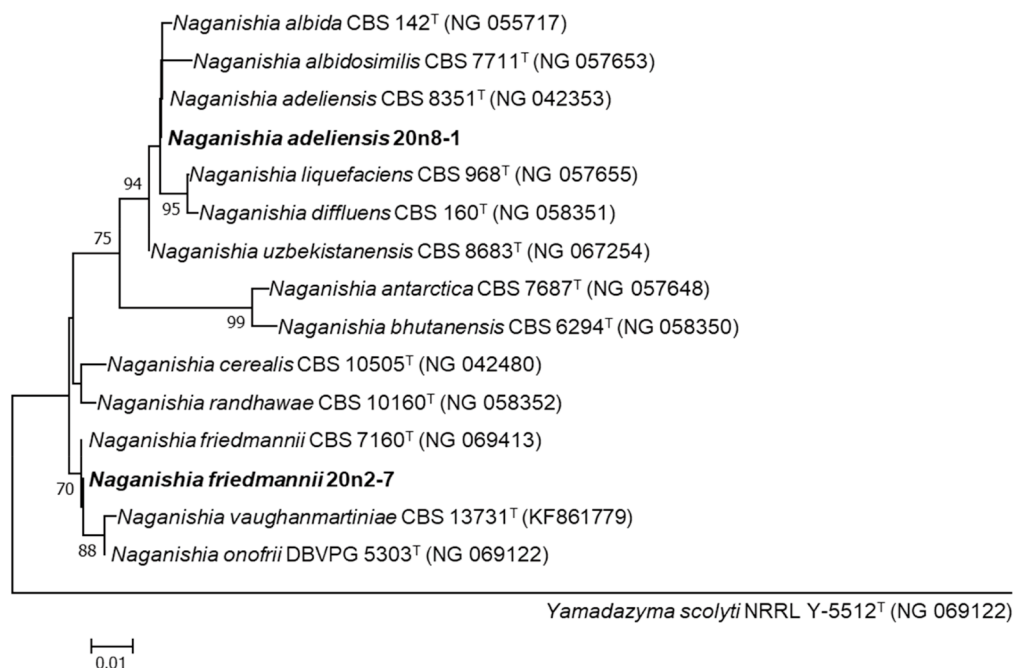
Naganishia albida CBS 142$^{T}$ (NG 055717)
Naganishia albidosimilis CBS 7711$^{T}$ (NG 057653)
Naganishia adeliensis CBS 8351$^{T}$ (NG 042353)
**Naganishia adeliensis 20n8-1**
94
Naganishia liquefaciens CBS 968$^{T}$ (NG 057655)
95
Naganishia diffluens CBS 160$^{T}$ (NG 058351)
75
Naganishia uzbekistanensis CBS 8683$^{T}$ (NG 067254)
Naganishia antarctica CBS 7687$^{T}$ (NG 057648)
99
Naganishia bhutanensis CBS 6294$^{T}$ (NG 058350)
Naganishia cerealis CBS 10505$^{T}$ (NG 042480)
Naganishia randhawae CBS 10160$^{T}$ (NG 058352)
Naganishia friedmannii CBS 7160$^{T}$ (NG 069413)
70
**Naganishia friedmannii 20n2-7**
Naganishia vaughanmartiniae CBS 13731$^{T}$ (KF861779)
88
Naganishia onofrii DBVPG 5303$^{T}$ (NG 069122)
Yamadazyma scolyti NRRL Y-5512$^{T}$ (NG 069122)
0.01